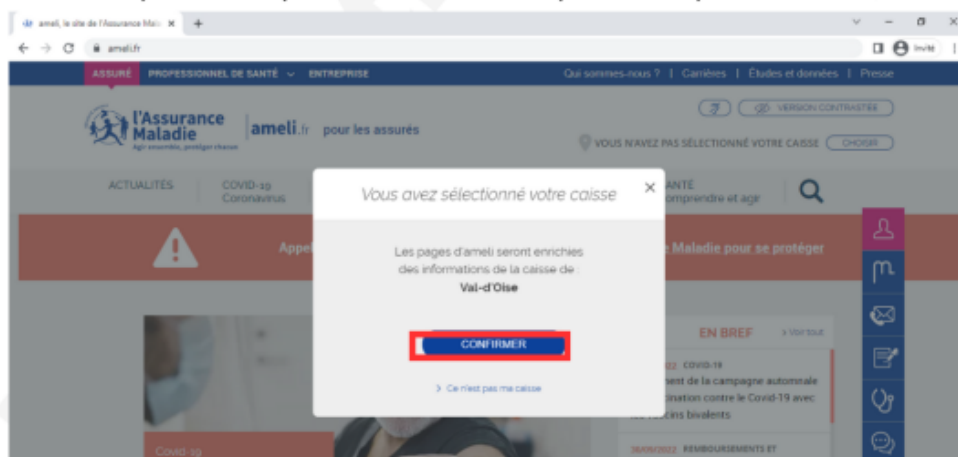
ameli, le site de l'Assurance Mala ×  +

← → C ameli.fr

Invité

ASSURÉ  PROFESSIONNEL DE SANTÉ  ENTREPRISE

Qui sommes-nous ? | Carrières | Études et données | Presse

l'Assurance Maladie
Agir ensemble, protéger chacun

ameli.fr pour les assurés

VERSION CONTRASTÉE

VOUS N'AVEZ PAS SÉLECTIONNÉ VOTRE CAISSE  CHOISIR

ACTUALITÉS  COVID-19 Coronavirus

SANTÉ Comprendre et agir

Appel

Maladie pour se protéger

Vous avez sélectionné votre caisse ×

Les pages d'ameli seront enrichies des informations de la caisse de :
Val-d'Oise

CONFIRMER

> Ce n'est pas ma caisse

EN BREF  > Voir tout

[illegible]22 COVID-19
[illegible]ment de la campagne automnale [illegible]ination contre le Covid-19 avec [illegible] vaccins bivalents

Covid-19

30/09/2022 REMBOURSEMENTS ET